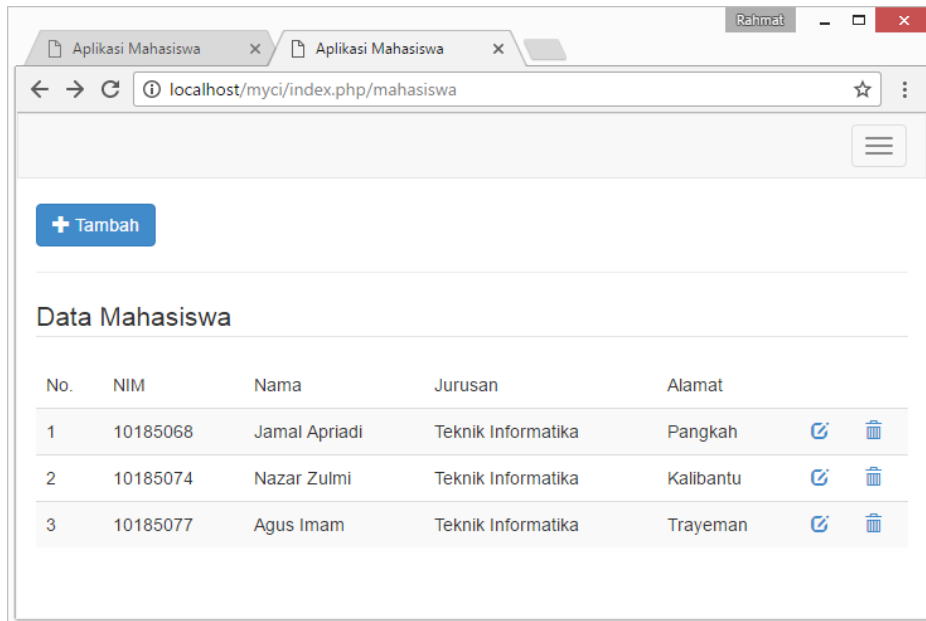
Rahmat

Aplikasi Mahasiswa ×
Aplikasi Mahasiswa ×

localhost/myci/index.php/mahasiswa

Tambah

Data Mahasiswa

| No. | NIM | Nama | Jurusan | Alamat | | |
|---|---|---|---|---|---|---|
| 1 | 10185068 | Jamal Apriadi | Teknik Informatika | Pangkah | | |
| 2 | 10185074 | Nazar Zulmi | Teknik Informatika | Kalibantu | | |
| 3 | 10185077 | Agus Imam | Teknik Informatika | Trayeman | | |